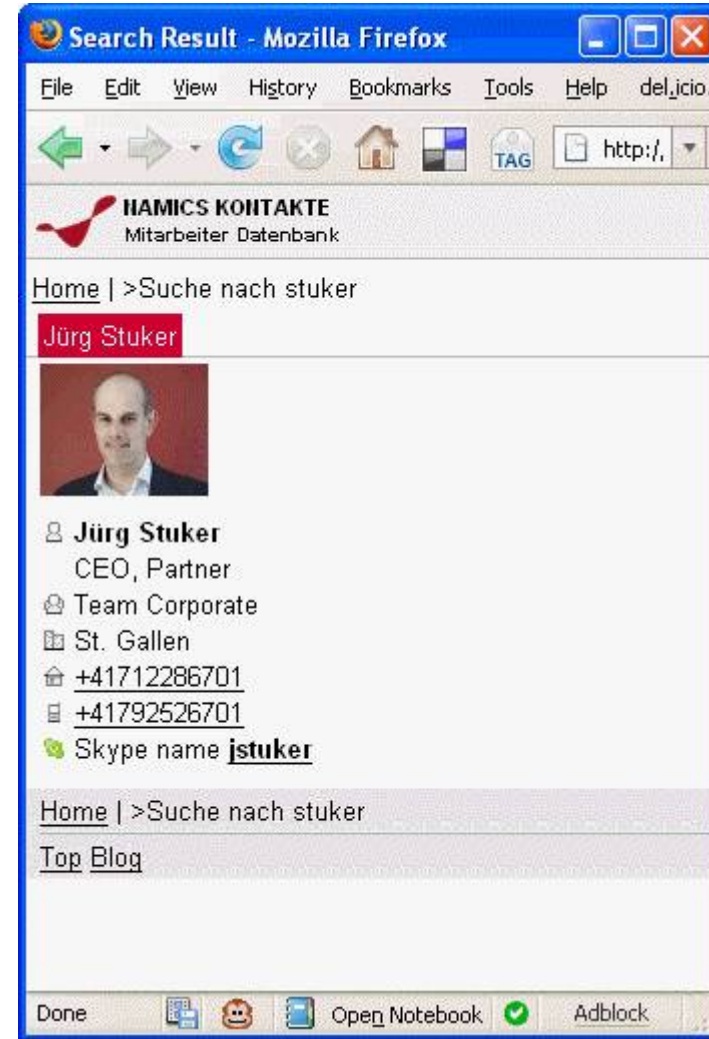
Search Result - Mozilla Firefox

File Edit View History Bookmarks Tools Help del.icio

TAG http:/,

NAMICS KONTAKTE
Mitarbeiter Datenbank

Home | >Suche nach stuker

Jürg Stuker

Jürg Stuker
CEO, Partner
Team Corporate
St. Gallen
+41712286701
+41792526701
Skype name jstuker

Home | >Suche nach stuker

Top Blog

Done Open Notebook Adblock